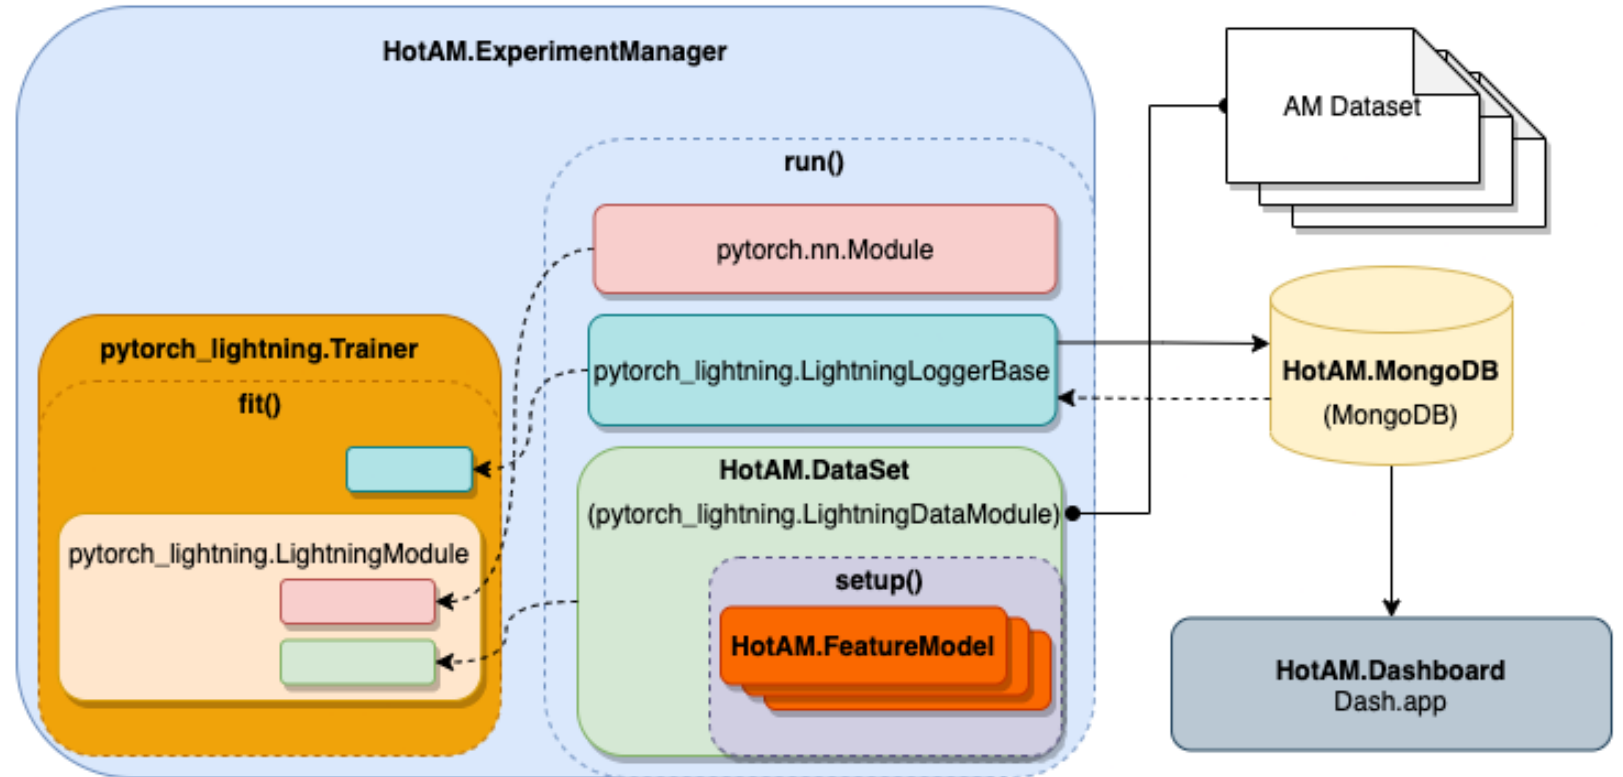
HotAM.ExperimentManager

run()

pytorch.nn.Module

pytorch_lightning.LightningLoggerBase

HotAM.DataSet
(pytorch_lightning.LightningDataModule)

setup()

HotAM.FeatureModel

pytorch_lightning.Trainer

fit()

pytorch_lightning.LightningModule

AM Dataset

HotAM.MongoDB
(MongoDB)

HotAM.Dashboard
Dash.app